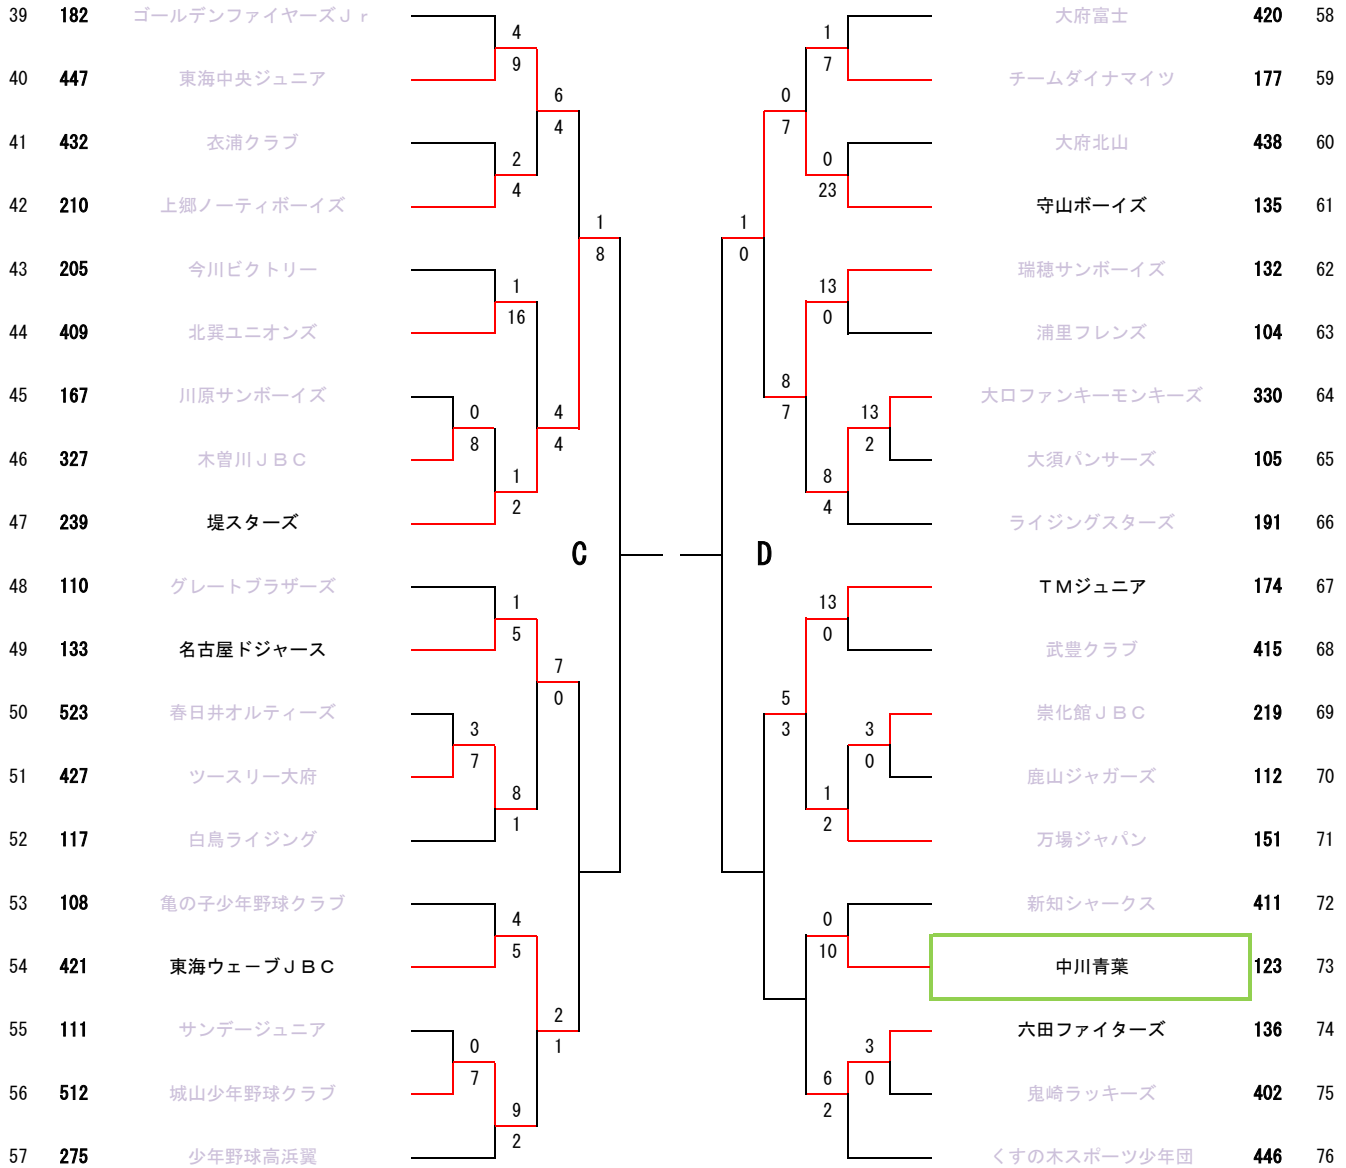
| No. | Code | Team |
|---|---|---|
| 39 | 182 | ゴールデンファイヤーズＪｒ |
| 40 | 447 | 東海中央ジュニア |
| 41 | 432 | 衣浦クラブ |
| 42 | 210 | 上郷ノーティボーイズ |
| 43 | 205 | 今川ビクトリー |
| 44 | 409 | 北巽ユニオンズ |
| 45 | 167 | 川原サンボーイズ |
| 46 | 327 | 木曽川ＪＢＣ |
| 47 | 239 | 堤スターズ |
| 48 | 110 | グレートブラザーズ |
| 49 | 133 | 名古屋ドジャース |
| 50 | 523 | 春日井オルティーズ |
| 51 | 427 | ツースリー大府 |
| 52 | 117 | 白鳥ライジング |
| 53 | 108 | 亀の子少年野球クラブ |
| 54 | 421 | 東海ウェーブＪＢＣ |
| 55 | 111 | サンデージュニア |
| 56 | 512 | 城山少年野球クラブ |
| 57 | 275 | 少年野球高浜翼 |

4
9
6
4
2
4
1
8
1
16
0
8
4
4
1
2

C

1
5
7
0
3
7
8
1
4
5
2
1
0
7
9
2

1
7
0
7
0
23
1
0
13
0
8
7
13
2
8
4

D

13
0
5
3
3
0
1
2
0
10
3
0
6
2

| Team | Code | No. |
|---|---|---|
| 大府富士 | 420 | 58 |
| チームダイナマイツ | 177 | 59 |
| 大府北山 | 438 | 60 |
| 守山ボーイズ | 135 | 61 |
| 瑞穂サンボーイズ | 132 | 62 |
| 浦里フレンズ | 104 | 63 |
| 大ロファンキーモンキーズ | 330 | 64 |
| 大須パンサーズ | 105 | 65 |
| ライジングスターズ | 191 | 66 |
| ＴＭジュニア | 174 | 67 |
| 武豊クラブ | 415 | 68 |
| 崇化館ＪＢＣ | 219 | 69 |
| 鹿山ジャガーズ | 112 | 70 |
| 万場ジャパン | 151 | 71 |
| 新知シャークス | 411 | 72 |
| 中川青葉 | 123 | 73 |
| 六田ファイターズ | 136 | 74 |
| 鬼崎ラッキーズ | 402 | 75 |
| くすの木スポーツ少年団 | 446 | 76 |